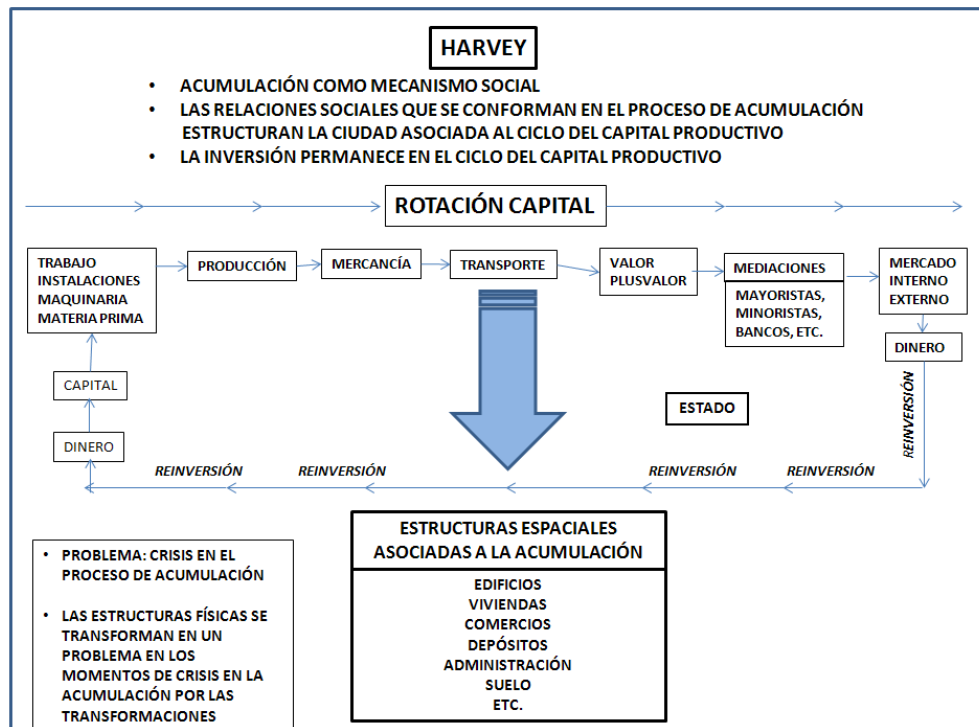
HARVEY

- ACUMULACIÓN COMO MECANISMO SOCIAL
- LAS RELACIONES SOCIALES QUE SE CONFORMAN EN EL PROCESO DE ACUMULACIÓN ESTRUCTURAN LA CIUDAD ASOCIADA AL CICLO DEL CAPITAL PRODUCTIVO
- LA INVERSIÓN PERMANECE EN EL CICLO DEL CAPITAL PRODUCTIVO

ROTACIÓN CAPITAL

TRABAJO
INSTALACIONES
MAQUINARIA
MATERIA PRIMA

PRODUCCIÓN

MERCANCÍA

TRANSPORTE

VALOR
PLUSVALOR

MEDIACIONES

MAYORISTAS,
MINORISTAS,
BANCOS, ETC.

MERCADO
INTERNO
EXTERNO

DINERO

REINVERSIÓN

CAPITAL

DINERO

ESTADO

REINVERSIÓN REINVERSIÓN REINVERSIÓN REINVERSIÓN

ESTRUCTURAS ESPACIALES ASOCIADAS A LA ACUMULACIÓN

EDIFICIOS
VIVIENDAS
COMERCIOS
DEPÓSITOS
ADMINISTRACIÓN
SUELO
ETC.

- PROBLEMA: CRISIS EN EL PROCESO DE ACUMULACIÓN
- LAS ESTRUCTURAS FÍSICAS SE TRANSFORMAN EN UN PROBLEMA EN LOS MOMENTOS DE CRISIS EN LA ACUMULACIÓN POR LAS TRANSFORMACIONES